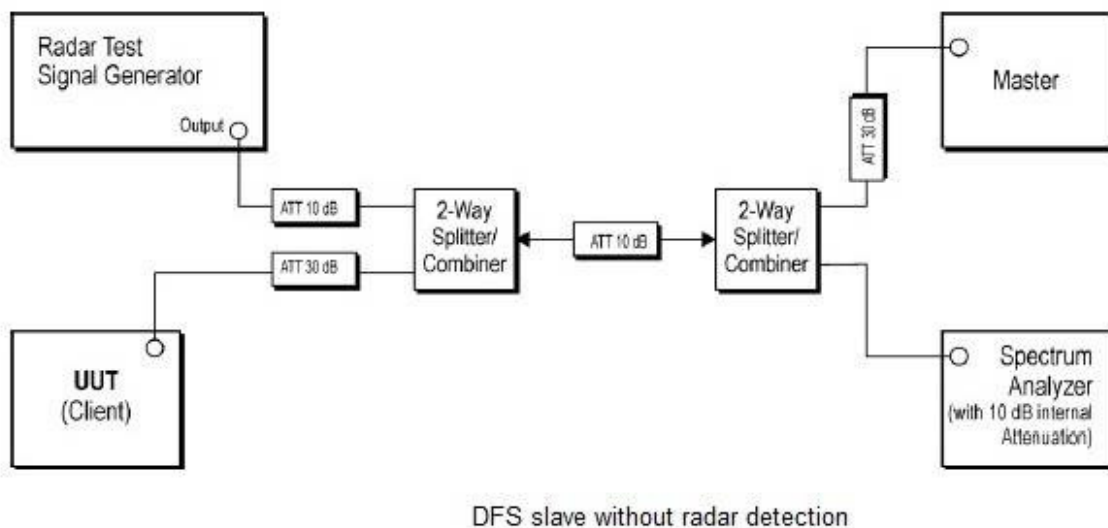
Radar Test Signal Generator

Output

Master

ATT 30 dB

ATT 10 dB

2-Way Splitter/ Combiner

ATT 10 dB

2-Way Splitter/ Combiner

ATT 30 dB

UUT (Client)

Spectrum Analyzer (with 10 dB internal Attenuation)

DFS slave without radar detection